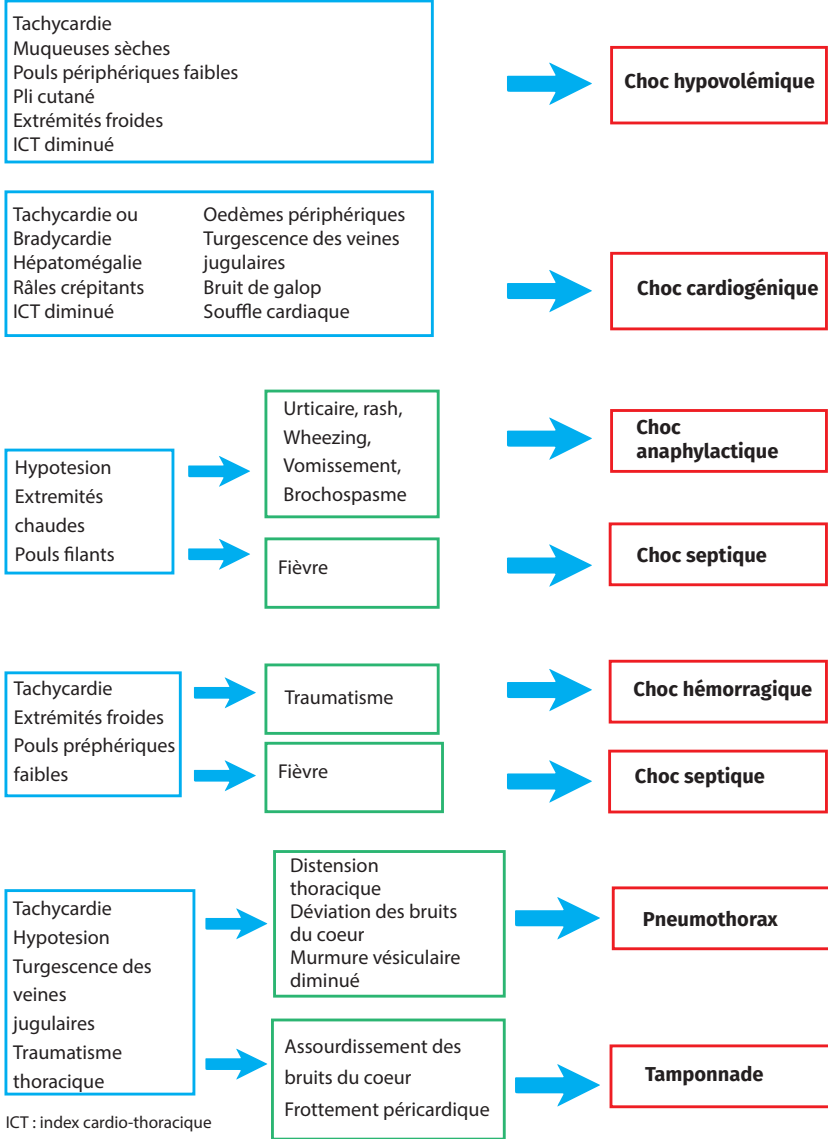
Tachycardie
Muqueuses sèches
Pouls périphériques faibles
Pli cutané
Extrémités froides
ICT diminué

Choc hypovolémique

Tachycardie ou
Bradycardie
Hépatomégalie
Râles crépitants
ICT diminué

Oedèmes périphériques
Turgescence des veines jugulaires
Bruit de galop
Souffle cardiaque

Choc cardiogénique

Hypotesion
Extremités chaudes
Pouls filants

Urticaire, rash,
Wheezing,
Vomissement,
Brochospasme

Choc anaphylactique

Fièvre

Choc septique

Tachycardie
Extrémités froides
Pouls préphériques faibles

Traumatisme

Choc hémorragique

Fièvre

Choc septique

Tachycardie
Hypotesion
Turgescence des veines jugulaires
Traumatisme thoracique

Distension thoracique
Déviation des bruits du coeur
Murmure vésiculaire diminué

Pneumothorax

Assourdissement des bruits du coeur
Frottement péricardique

Tamponnade

ICT : index cardio-thoracique